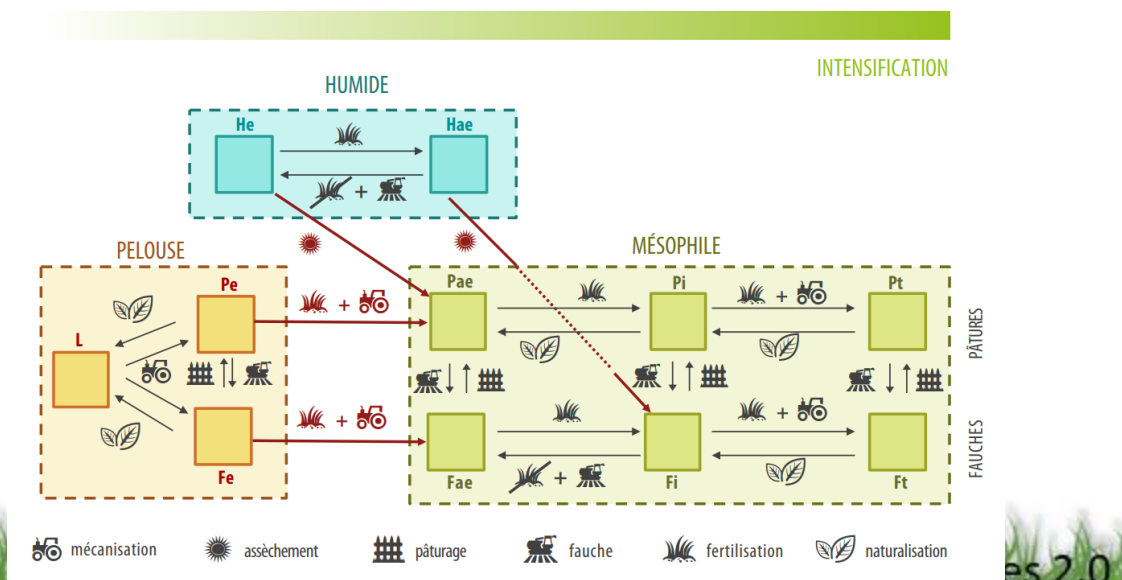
INTENSIFICATION

HUMIDE

He

Hae

+

PELOUSE

MÉSOPHILE

Pe

L

Fe

+

+

Pae

Pi

Pt

+

+

PÂTURES

Fae

Fi

Ft

+

+

FAUCHES

mécanisation

assèchement

pâturage

fauche

fertilisation

naturalisation

es 2.0